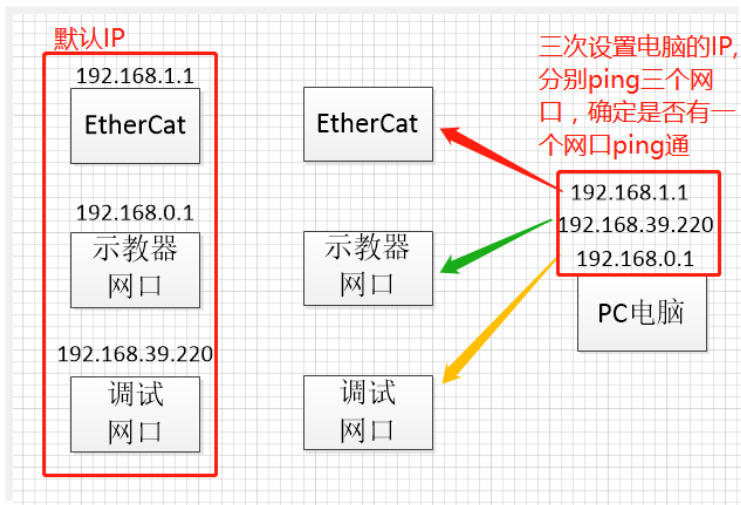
默认IP

192.168.1.1

EtherCat

192.168.0.1

示教器网口

192.168.39.220

调试网口

EtherCat

示教器网口

调试网口

三次设置电脑的IP,分别ping三个网口，确定是否有一个网口ping通

192.168.1.1
192.168.39.220
192.168.0.1

PC电脑